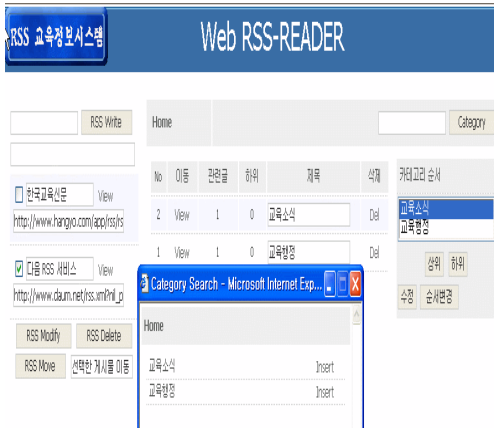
RSS 교육정보시스템

Web RSS-READER

RSS Write

한국교육신문 View

http://www.hangyo.com/app/rss/rs

다음 RSS 서비스 View

http://www.daum.net/rss.xml?nil_p

RSS Modify RSS Delete

RSS Move 선택한 게시물 이동

Home

Category

| No | 이동 | 관련글 | 하위 | 제목 | 삭제 |
|---|---|---|---|---|---|
| 2 | View | 1 | 0 | 교육소식 | Del |
| 1 | View | 1 | 0 | 교육행정 | Del |

카테고리 순서

교육소식
교육행정

상위 하위

수정 순서변경

Category Search - Microsoft Internet Exp...

Home

교육소식 Insert

교육행정 Insert